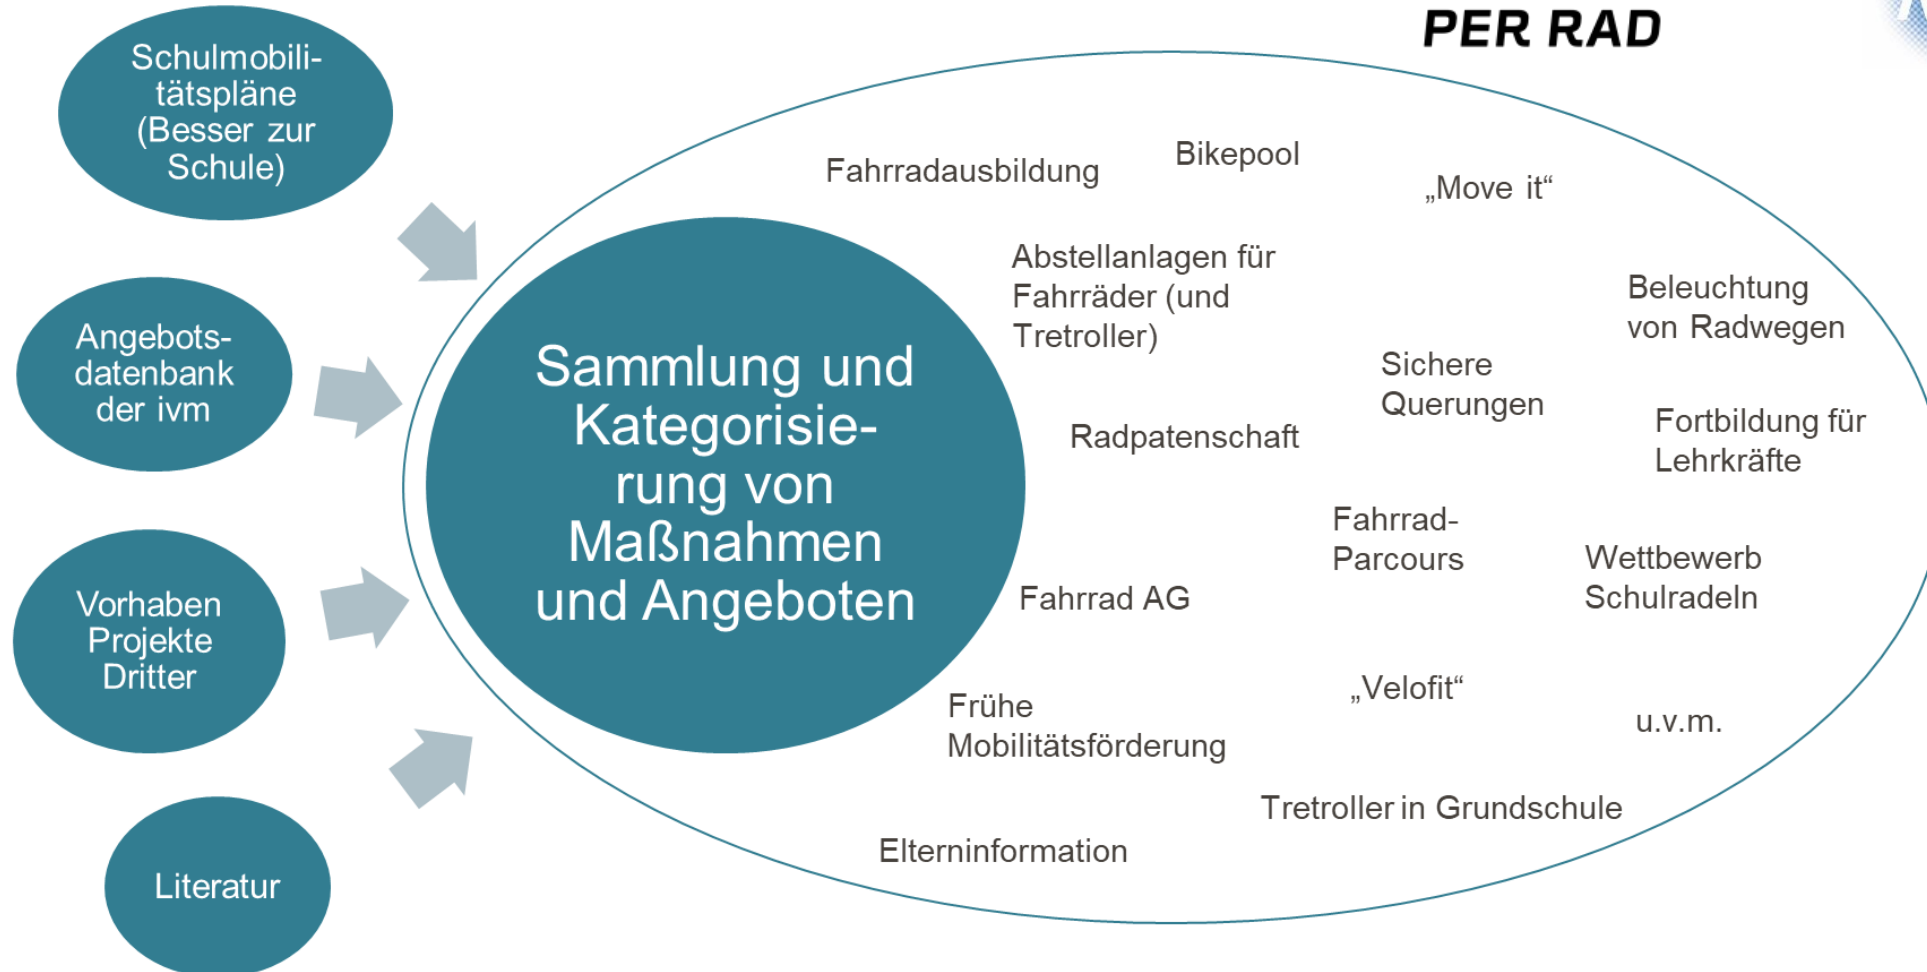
PER RAD

Schulmobilitätspläne (Besser zur Schule)

Angebotsdatenbank der ivm

Vorhaben Projekte Dritter

Literatur

Sammlung und Kategorisierung von Maßnahmen und Angeboten

Fahrradausbildung

Bikepool

„Move it“

Abstellanlagen für Fahrräder (und Tretroller)

Beleuchtung von Radwegen

Sichere Querungen

Radpatenschaft

Fortbildung für Lehrkräfte

Fahrrad-Parcours

Wettbewerb Schulradeln

Fahrrad AG

„Velofit“

Frühe Mobilitätsförderung

u.v.m.

Tretroller in Grundschule

Elterninformation